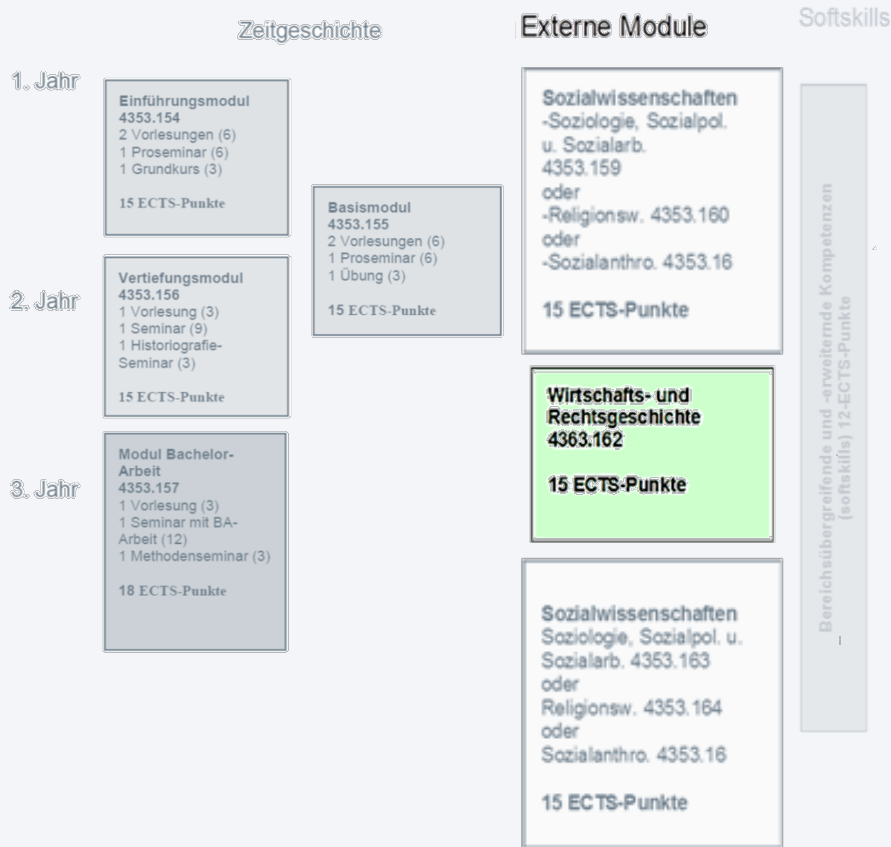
Zeitgeschichte

Externe Module

Softskills

1. Jahr

2. Jahr

3. Jahr

Einführungsmodul
4353.154
2 Vorlesungen (6)
1 Proseminar (6)
1 Grundkurs (3)

15 ECTS-Punkte

Basismodul
4353.155
2 Vorlesungen (6)
1 Proseminar (6)
1 Übung (3)

15 ECTS-Punkte

Vertiefungsmodul
4353.156
1 Vorlesung (3)
1 Seminar (9)
1 Historiografie-Seminar (3)

15 ECTS-Punkte

Modul Bachelor-Arbeit
4353.157
1 Vorlesung (3)
1 Seminar mit BA-Arbeit (12)
1 Methodenseminar (3)

18 ECTS-Punkte

Sozialwissenschaften
-Soziologie, Sozialpol. u. Sozialarb. 4353.159
oder
-Religionsw. 4353.160
oder
-Sozialanthro. 4353.16

15 ECTS-Punkte

Wirtschafts- und Rechtsgeschichte
4363.162

15 ECTS-Punkte

Sozialwissenschaften
Soziologie, Sozialpol. u. Sozialarb. 4353.163
oder
Religionsw. 4353.164
oder
Sozialanthro. 4353.16

15 ECTS-Punkte

Bereichsübergreifende und -erweiternde Kompetenzen (softskills) 12-ECTS-Punkte